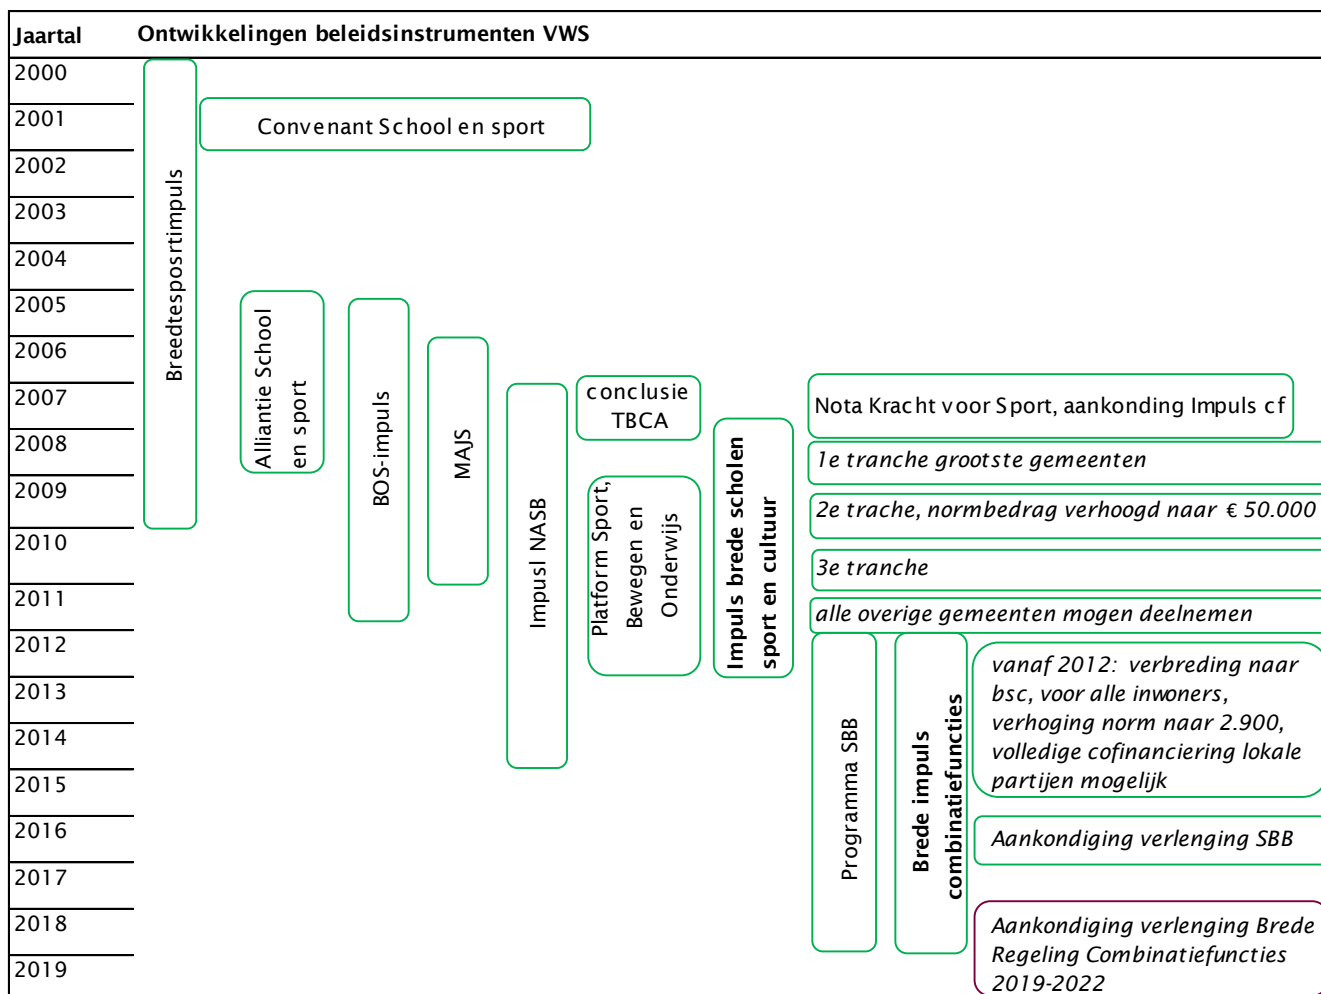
| Jaartal | Ontwikkelingen beleidsinstrumenten VWS |
|---|---|
| 2000 | |
| 2001 | |
| 2002 | |
| 2003 | |
| 2004 | |
| 2005 | |
| 2006 | |
| 2007 | |
| 2008 | |
| 2009 | |
| 2010 | |
| 2011 | |
| 2012 | |
| 2013 | |
| 2014 | |
| 2015 | |
| 2016 | |
| 2017 | |
| 2018 | |
| 2019 | |

Breedtesportimpuls

Convenant School en sport

Alliantie School en sport

BOS-impuls

MAJS

Impusl NASB

conclusie TBCA

Platform Sport, Bewegen en Onderwijs

Impuls brede scholen sport en cultuur

Nota Kracht voor Sport, aankonding Impuls cf

1e tranche grootste gemeenten

2e trache, normbedrag verhoogd naar € 50.000

3e tranche

alle overige gemeenten mogen deelnemen

Programma SBB

Brede impuls combinatiefuncties

vanaf 2012: verbreding naar bsc, voor alle inwoners, verhoging norm naar 2.900, volledige cofinanciering lokale partijen mogelijk

Aankondiging verlenging SBB

Aankondiging verlenging Brede Regeling Combinatiefuncties 2019-2022